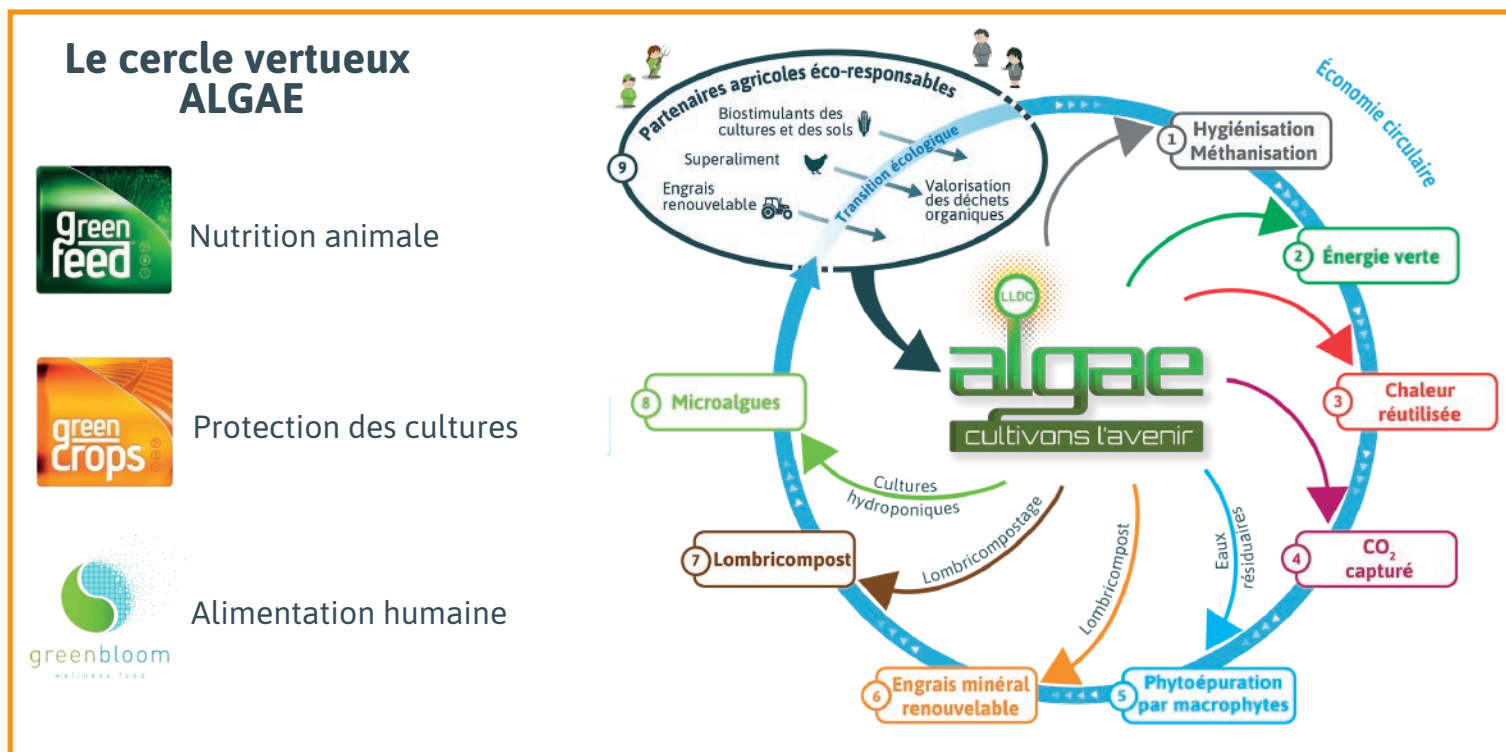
Le cercle vertueux ALGAE

green feed

Nutrition animale

green crops

Protection des cultures

greenbloom

wellness food

Alimentation humaine

Partenaires agricoles éco-responsables

Biostimulants des cultures et des sols

Superaliment

Engrais renouvelable

Valorisation des déchets organiques

Transition écologique

9

Économie circulaire

1 Hygiénisation Méthanisation

2 Énergie verte

3 Chaleur réutilisée

4 $CO_2$ capturé

5 Phytoépuration par macrophytes

6 Engrais minéral renouvelable

7 Lombricompost

8 Microalgues

LLDC

algae

cultivons l'avenir

Cultures hydroponiques

Lombricompostage

Lombricompost

Eaux résiduaires